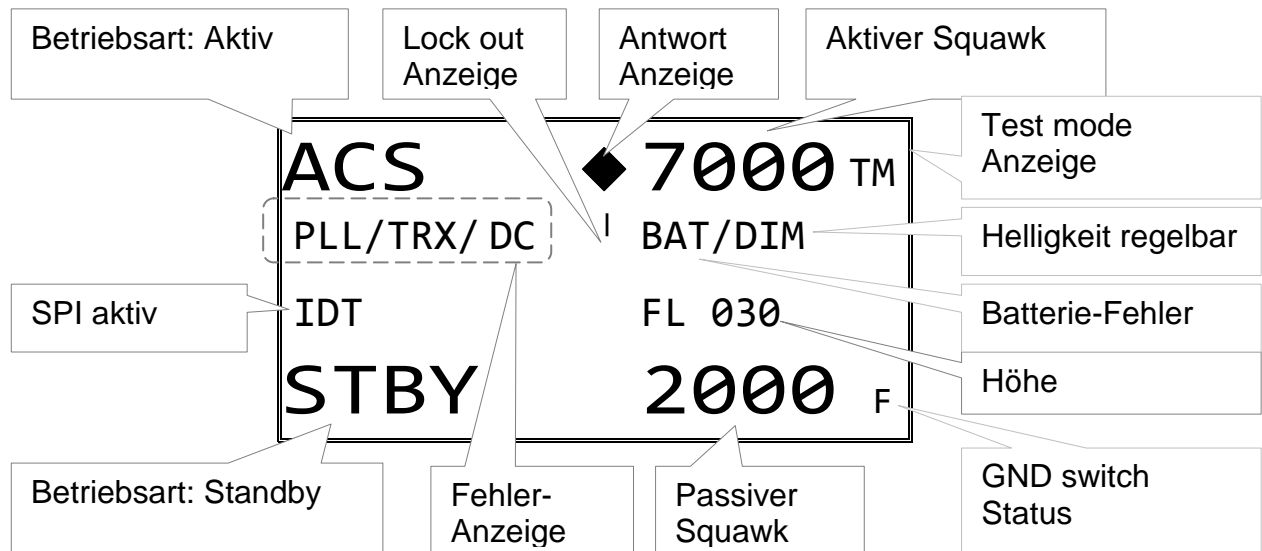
Betriebsart: Aktiv

Lock out Anzeige

Antwort Anzeige

Aktiver Squawk

Test mode Anzeige

ACS

7000 TM

PLL/TRX/ DC

BAT/DIM

Helligkeit regelbar

SPI aktiv

IDT

FL 030

Batterie-Fehler

Höhe

STBY

2000 F

Betriebsart: Standby

Fehler-Anzeige

Passiver Squawk

GND switch Status